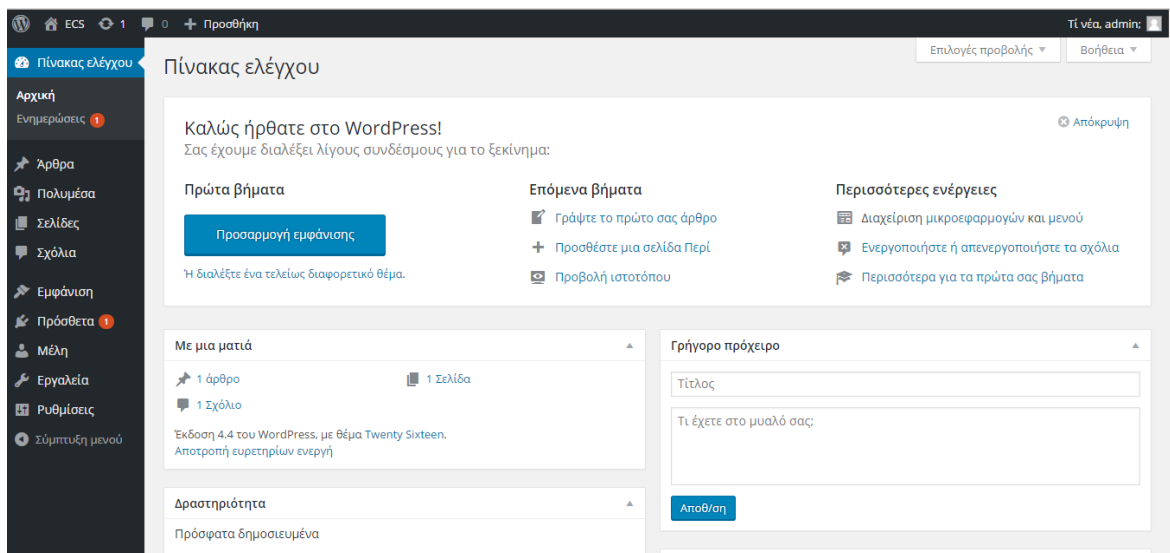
ECS 1 0 + Προσθήκη

Τί νέα, admin;

Πίνακας ελέγχου

Αρχική

Ενημερώσεις 1

Άρθρα

Πολυμέσα

Σελίδες

Σχόλια

Εμφάνιση

Πρόσθετα 1

Μέλη

Εργαλεία

Ρυθμίσεις

Σύμπτυξη μενού

Επιλογές προβολής ▼

Βοήθεια ▼

Πίνακας ελέγχου

Καλώς ήρθατε στο WordPress!

Σας έχουμε διαλέξει λίγους συνδέσμους για το ξεκίνημα:

Απόκρυψη

Πρώτα βήματα

Προσαρμογή εμφάνισης

Ή διαλέξτε ένα τελείως διαφορετικό θέμα.

Επόμενα βήματα

Γράψτε το πρώτο σας άρθρο

Προσθέστε μια σελίδα Περί

Προβολή ιστοτόπου

Περισσότερες ενέργειες

Διαχείριση μικροεφαρμογών και μενού

Ενεργοποιήστε ή απενεργοποιήστε τα σχόλια

Περισσότερα για τα πρώτα σας βήματα

Με μια ματιά

1 άρθρο

1 Σελίδα

1 Σχόλιο

Έκδοση 4.4 του WordPress, με θέμα Twenty Sixteen.

Αποτροπή ευρετηρίων ενεργή

Γρήγορο πρόχειρο

Τίτλος

Τι έχετε στο μυαλό σας;

Αποθ/ση

Δραστηριότητα

Πρόσφατα δημοσιευμένα